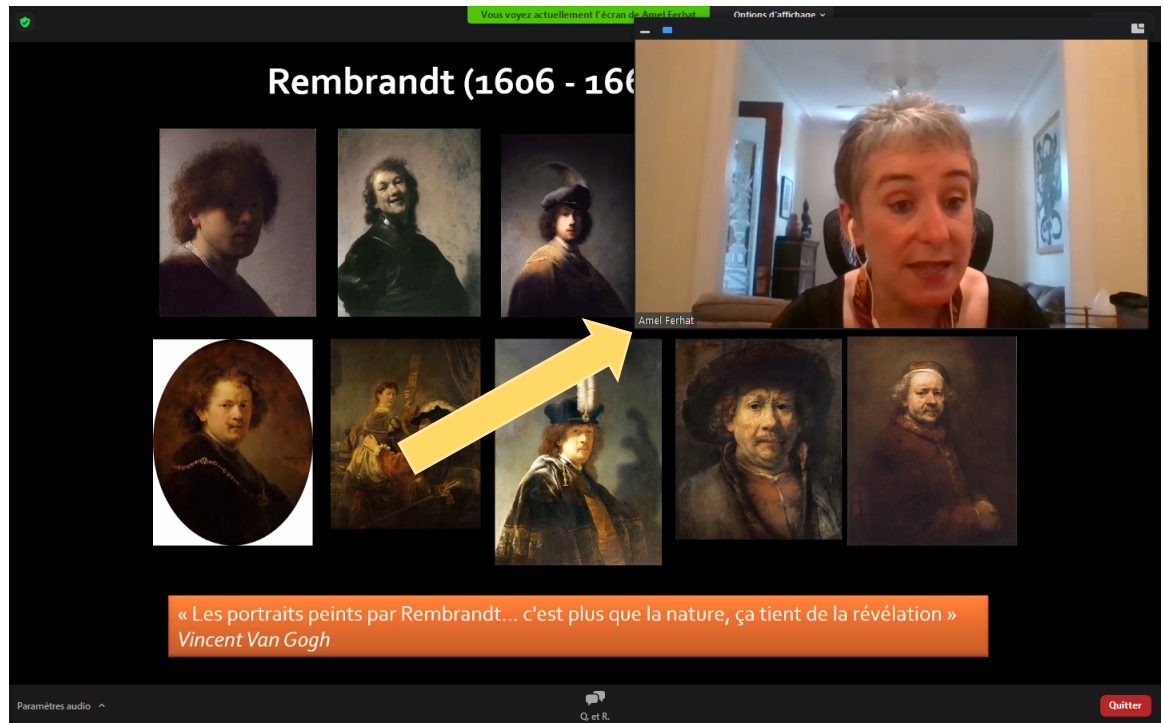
Vous voyez actuellement l'écran de Amel Ferhat

Options d'affichage

Rembrandt (1606 - 166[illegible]

Amel Ferhat

« Les portraits peints par Rembrandt… c'est plus que la nature, ça tient de la révélation »
*Vincent Van Gogh*

Paramètres audio

Q. et R.

Quitter